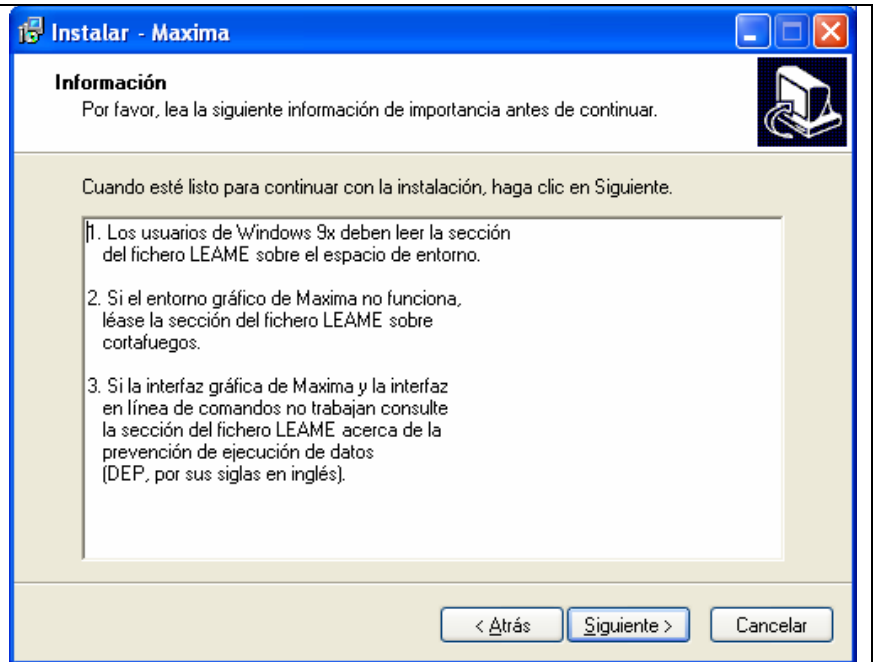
Instalar - Maxima

Información
Por favor, lea la siguiente información de importancia antes de continuar.

Cuando esté listo para continuar con la instalación, haga clic en Siguiente.

1. Los usuarios de Windows 9x deben leer la sección del fichero LEAME sobre el espacio de entorno.

2. Si el entorno gráfico de Maxima no funciona, léase la sección del fichero LEAME sobre cortafuegos.

3. Si la interfaz gráfica de Maxima y la interfaz en línea de comandos no trabajan consulte la sección del fichero LEAME acerca de la prevención de ejecución de datos (DEP, por sus siglas en inglés).

< Atrás | Siguiente > | Cancelar